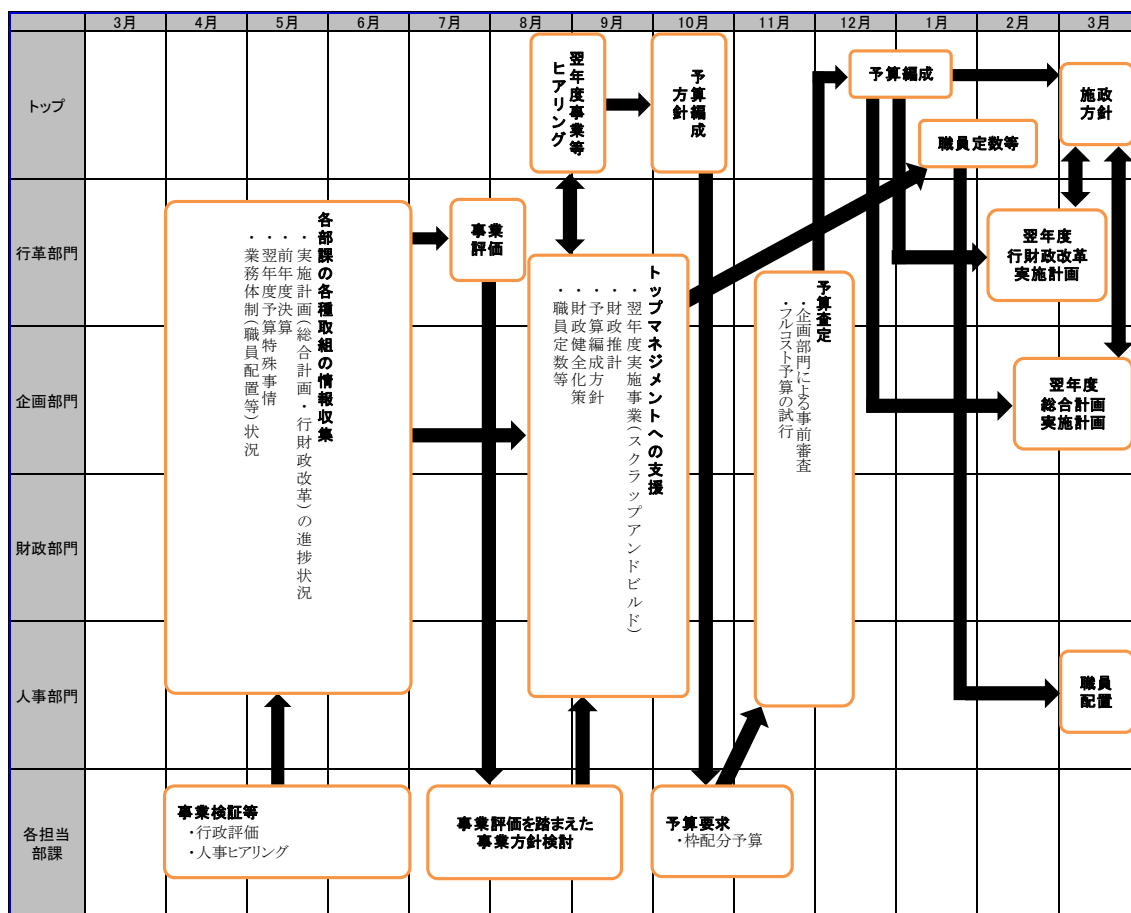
| | 3月 | 4月 | 5月 | 6月 | 7月 | 8月 | 9月 | 10月 | 11月 | 12月 | 1月 | 2月 | 3月 |
|---|---|---|---|---|---|---|---|---|---|---|---|---|---|
| トップ | | | | | | | | | | | | | |
| 行革部門 | | | | | | | | | | | | | |
| 企画部門 | | | | | | | | | | | | | |
| 財政部門 | | | | | | | | | | | | | |
| 人事部門 | | | | | | | | | | | | | |
| 各担当部課 | | | | | | | | | | | | | |

翌年度事業等ヒアリング

予算編成方針

予算編成

施政方針

職員定数等

各部課の各種取組の情報収集
・実施計画(総合計画・行財政改革)の進捗状況
・前年度決算
・翌年度予算特殊事情
・業務体制(職員配置等)状況

事業評価

トップマネジメントへの支援
・翌年度実施事業(スクラップアンドビルド)
・財政推計
・予算編成方針
・財政健全化策
・職員定数等

予算査定
・企画部門による事前審査
・フルコスト予算の試行

翌年度行財政改革実施計画

翌年度総合計画実施計画

職員配置

事業検証等
・行政評価
・人事ヒアリング

事業評価を踏まえた事業方針検討

予算要求
・枠配分予算